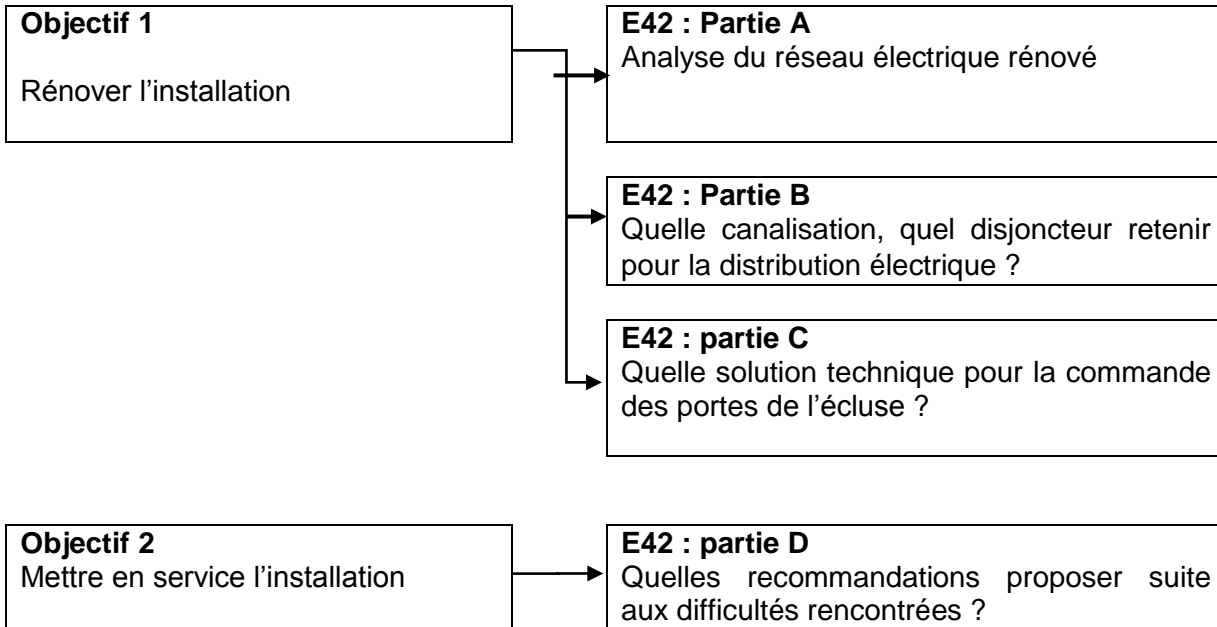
**Objectif 1**

Rénover l'installation

**E42 : Partie A**
Analyse du réseau électrique rénové

**E42 : Partie B**
Quelle canalisation, quel disjoncteur retenir pour la distribution électrique ?

**E42 : partie C**
Quelle solution technique pour la commande des portes de l'écluse ?

**Objectif 2**
Mettre en service l'installation

**E42 : partie D**
Quelles recommandations proposer suite aux difficultés rencontrées ?